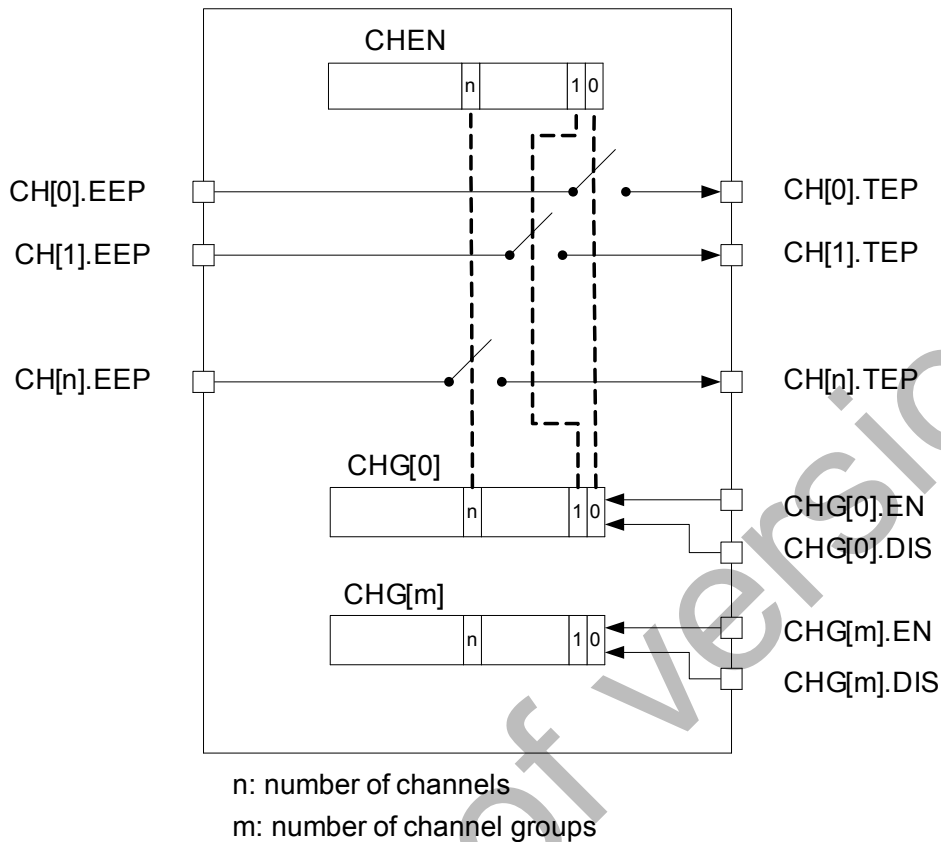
CHEN

n

1 0

CH[0].EEP

CH[0].TEP

CH[1].EEP

CH[1].TEP

CH[n].EEP

CH[n].TEP

CHG[0]

n

1 0

CHG[0].EN

CHG[0].DIS

CHG[m]

n

1 0

CHG[m].EN

CHG[m].DIS

n: number of channels

m: number of channel groups

of versio